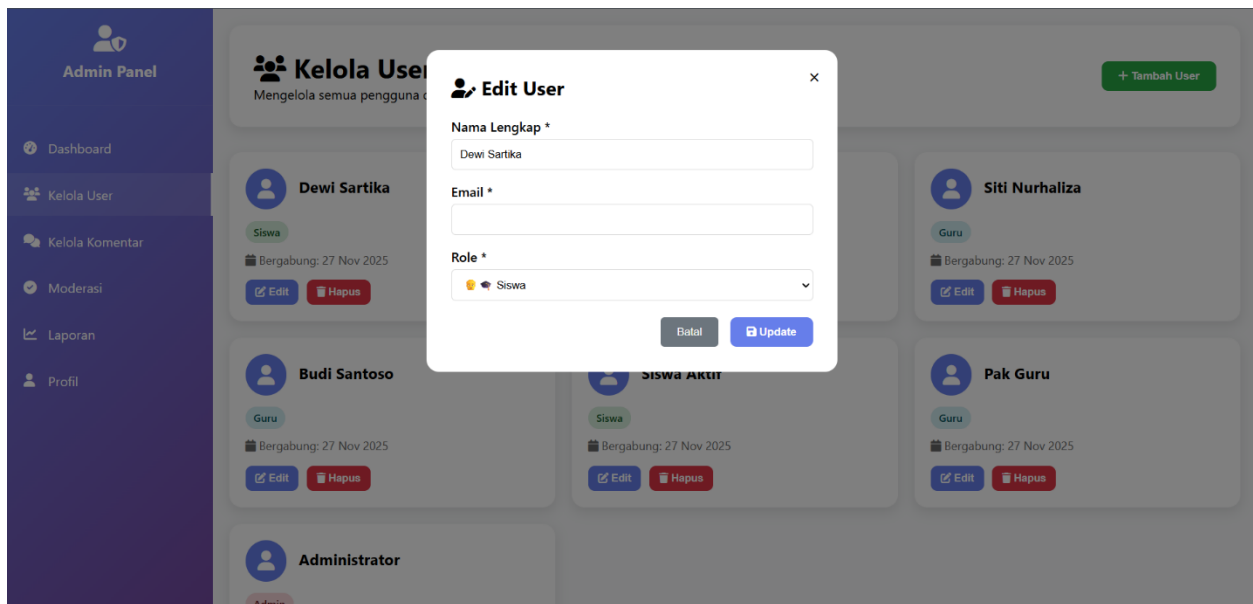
Admin Panel

Dashboard
Kelola User
Kelola Komentar
Moderasi
Laporan
Profil

Kelola User
Mengelola semua pengguna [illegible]

+ Tambah User

Dewi Sartika
Siswa
Bergabung: 27 Nov 2025
Edit Hapus

Siti Nurhaliza
Guru
Bergabung: 27 Nov 2025
Edit Hapus

Budi Santoso
Guru
Bergabung: 27 Nov 2025
Edit Hapus

Siswa Aktif
Siswa
Bergabung: 27 Nov 2025
Edit Hapus

Pak Guru
Guru
Bergabung: 27 Nov 2025
Edit Hapus

Administrator
Admin

Edit User
×
Nama Lengkap *
Dewi Sartika
Email *

Role *
Siswa

Batal
Update